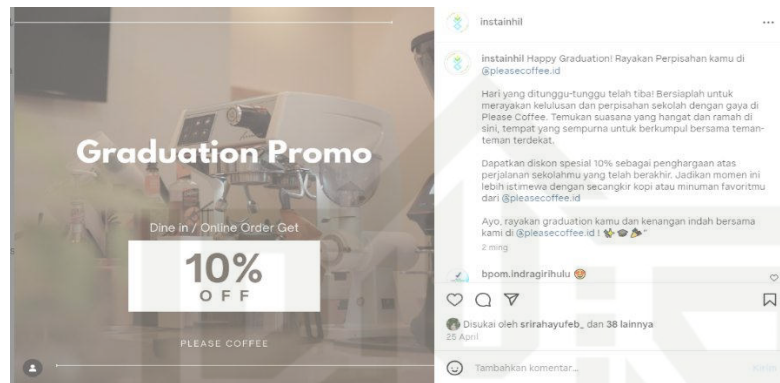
Graduation Promo

Dine in / Online Order Get

10%
OFF

PLEASE COFFEE

instainhil

instainhil Happy Graduation! Rayakan Perpisahan kamu di @pleasecoffee.id

Hari yang ditunggu-tunggu telah tiba! Bersiaplah untuk merayakan kelulusan dan perpisahan sekolah dengan gaya di Please Coffee. Temukan suasana yang hangat dan ramah di sini, tempat yang sempurna untuk berkumpul bersama teman-teman terdekat.

Dapatkan diskon spesial 10% sebagai penghargaan atas perjalanan sekolahmu yang telah berakhir. Jadikan momen ini lebih istimewa dengan secangkir kopi atau minuman favoritmu dari @pleasecoffee.id

Ayo, rayakan graduation kamu dan kenangan indah bersama kami di @pleasecoffee.id ! 🎓

2 mgg

bpom.indragirihulu 😍

Disukai oleh srirahayufeb_ dan 38 lainnya
25 April

Tambahkan komentar...

Kirim